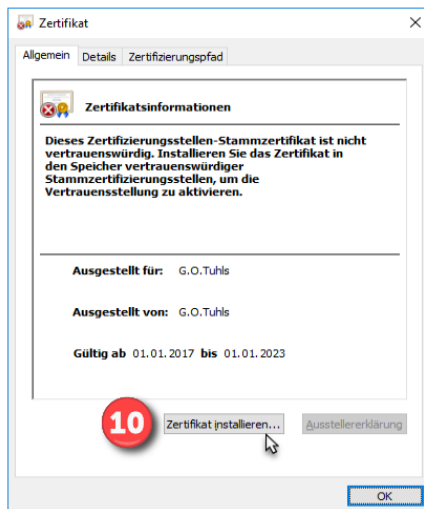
Zertifikat

Allgemein | Details | Zertifizierungspfad

Zertifikatsinformationen

Dieses Zertifizierungsstellen-Stammzertifikat ist nicht vertrauenswürdig. Installieren Sie das Zertifikat in den Speicher vertrauenswürdiger Stammzertifizierungsstellen, um die Vertrauensstellung zu aktivieren.

Ausgestellt für: G.O.Tuhls

Ausgestellt von: G.O.Tuhls

Gültig ab 01.01.2017 bis 01.01.2023

10

Zertifikat installieren...

Ausstellererklärung

OK